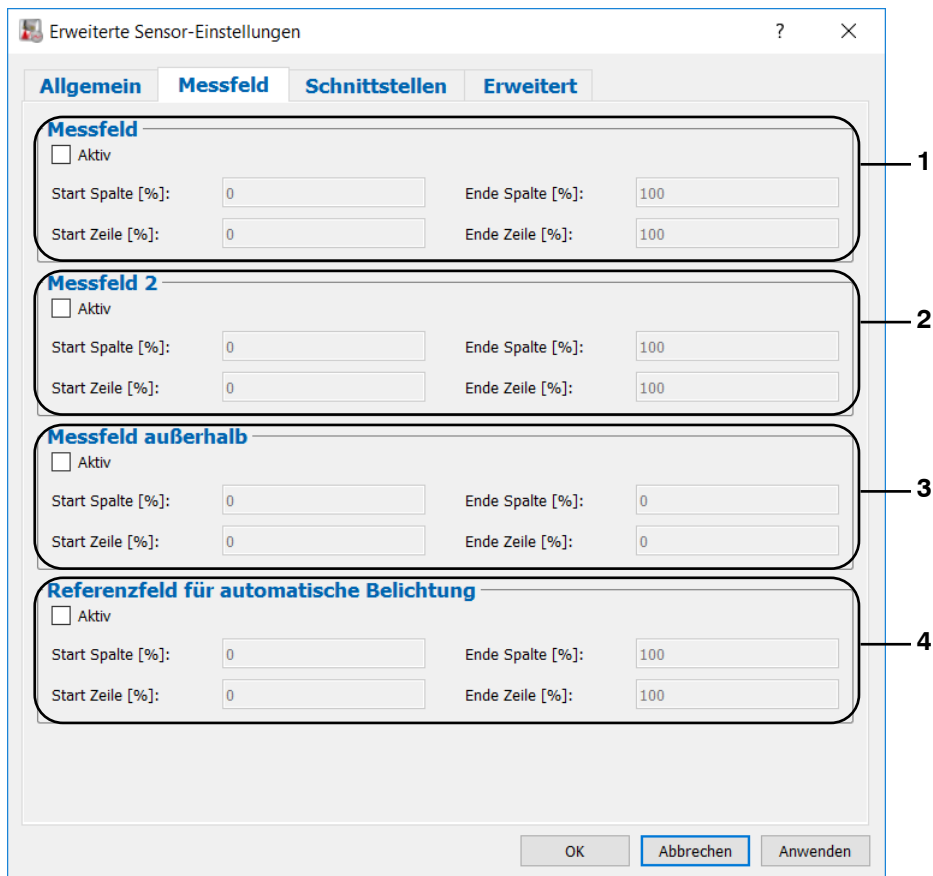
Erweiterte Sensor-Einstellungen ? ✕

Allgemein Messfeld Schnittstellen Erweitert

Messfeld
Aktiv
Start Spalte [%]: 0 Ende Spalte [%]: 100
Start Zeile [%]: 0 Ende Zeile [%]: 100

1

Messfeld 2
Aktiv
Start Spalte [%]: 0 Ende Spalte [%]: 100
Start Zeile [%]: 0 Ende Zeile [%]: 100

2

Messfeld außerhalb
Aktiv
Start Spalte [%]: 0 Ende Spalte [%]: 0
Start Zeile [%]: 0 Ende Zeile [%]: 0

3

Referenzfeld für automatische Belichtung
Aktiv
Start Spalte [%]: 0 Ende Spalte [%]: 100
Start Zeile [%]: 0 Ende Zeile [%]: 100

4

OK Abbrechen Anwenden